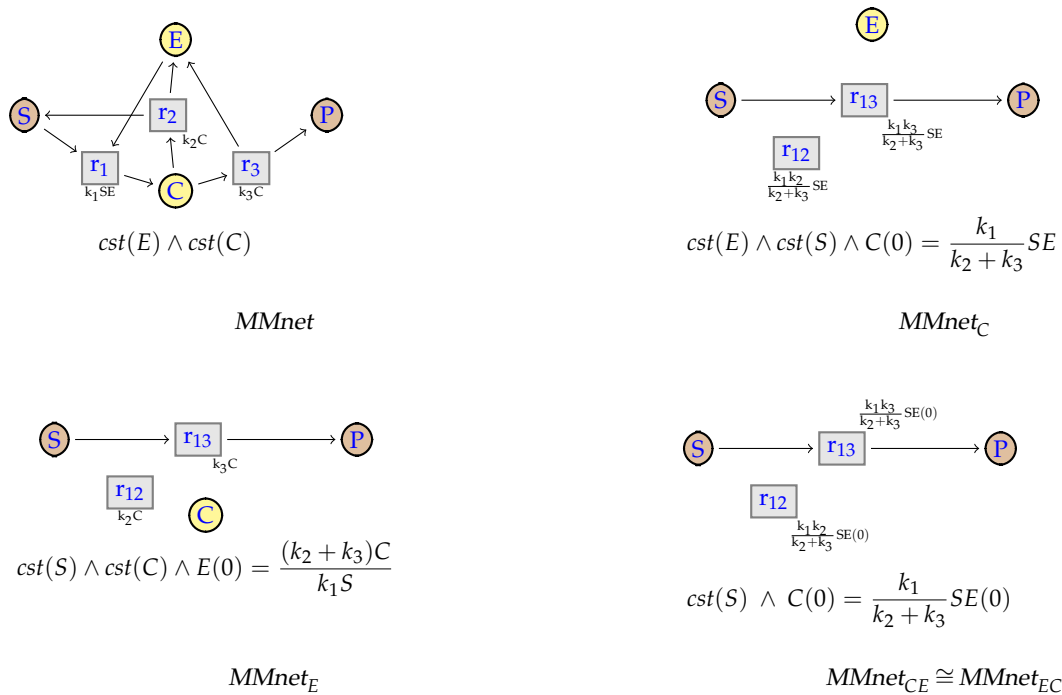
E

S

$r_2$

P

$k_2C$

$r_1$

$r_3$

$k_1SE$

C

$k_3C$

$cst(E) \wedge cst(C)$

*MMnet*

E

S

$r_{13}$

P

$\frac{k_1k_3}{k_2+k_3}SE$

$r_{12}$

$\frac{k_1k_2}{k_2+k_3}SE$

$cst(E) \wedge cst(S) \wedge C(0) = \frac{k_1}{k_2+k_3}SE$

$MMnet_C$

S

$r_{13}$

P

$k_3C$

$r_{12}$

$k_2C$

C

$cst(S) \wedge cst(C) \wedge E(0) = \frac{(k_2+k_3)C}{k_1S}$

$MMnet_E$

$\frac{k_1k_3}{k_2+k_3}SE(0)$

S

$r_{13}$

P

$r_{12}$

$\frac{k_1k_2}{k_2+k_3}SE(0)$

$cst(S) \wedge C(0) = \frac{k_1}{k_2+k_3}SE(0)$

$MMnet_{CE} \cong MMnet_{EC}$